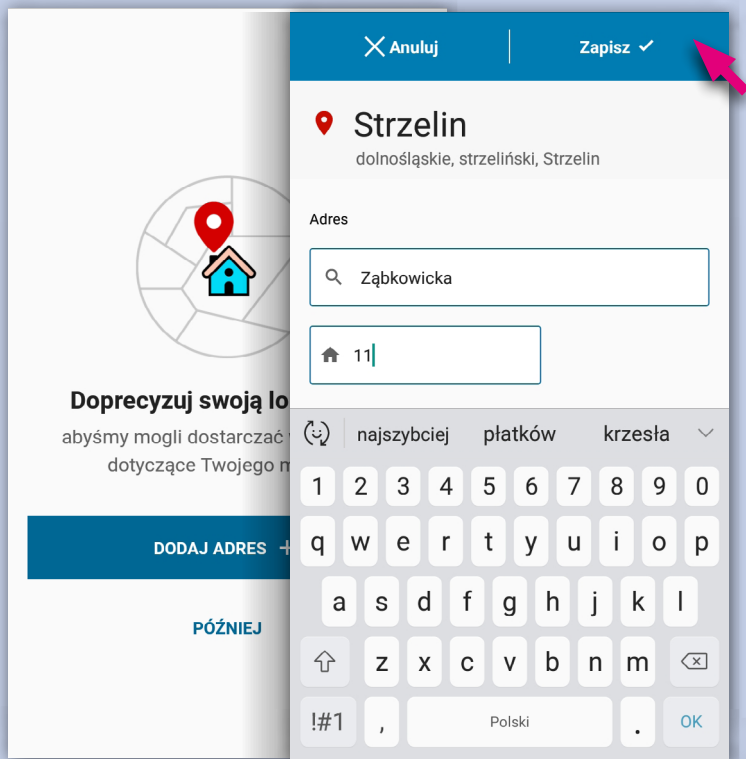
Doprecyzuj swoją lo
abyśmy mogli dostarczać
dotyczące Twojego m

DODAJ ADRES +

PÓŹNIEJ

Anuluj

Zapisz ✓

Strzelin
dolnośląskie, strzeliński, Strzelin

Adres

Ząbkowicka

11

najszybciej
płatków
krzesła

1 2 3 4 5 6 7 8 9 0
q w e r t y u i o p
a s d f g h j k l
z x c v b n m
!#1
,
Polski
.
OK